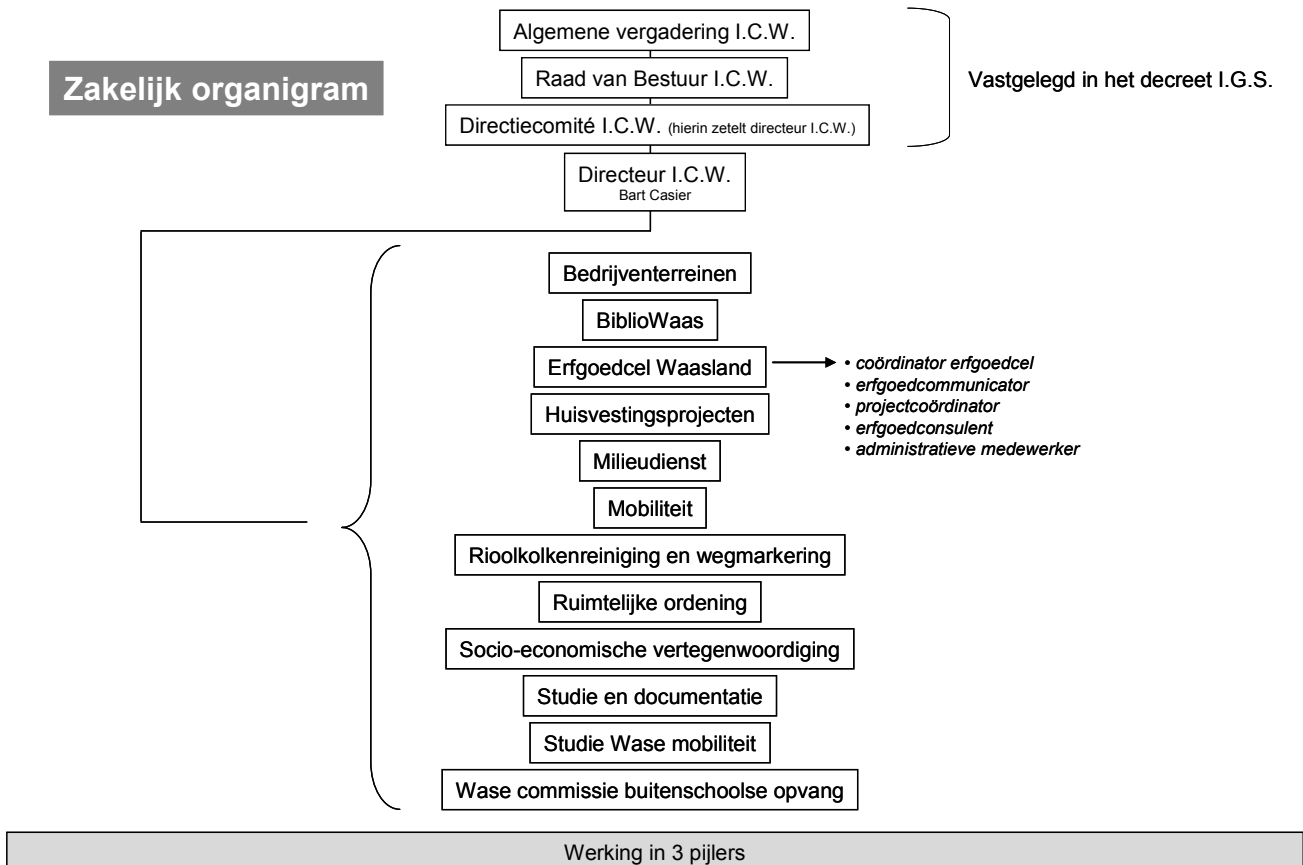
Zakelijk organigram

Algemene vergadering I.C.W.

Raad van Bestuur I.C.W.

Directiecomité I.C.W. (hierin zetelt directeur I.C.W.)

Vastgelegd in het decreet I.G.S.

Directeur I.C.W.
Bart Casier

Bedrijventerreinen

BiblioWaas

Erfgoedcel Waasland

• coördinator erfgoedcel
• erfgoedcommunicator
• projectcoördinator
• erfgoedconsulent
• administratieve medewerker

Huisvestingsprojecten

Milieudienst

Mobiliteit

Rioolkolkenreiniging en wegmarkering

Ruimtelijke ordening

Socio-economische vertegenwoordiging

Studie en documentatie

Studie Wase mobiliteit

Wase commissie buitenschoolse opvang

Werking in 3 pijlers